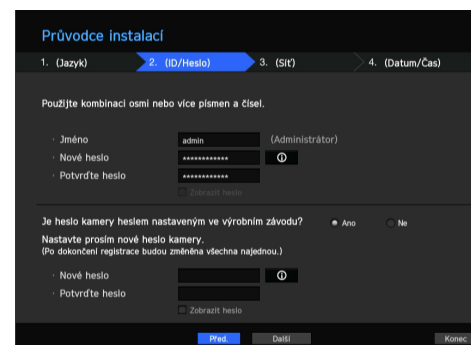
Průvodce instalací

1. (Jazyk)
2. (ID/Heslo)
3. (Síť)
4. (Datum/Čas)

Použijte kombinaci osmi nebo více písmen a čísel.

Jméno admin (Administrátor)
Nové heslo ************* ⓘ
Potvrďte heslo *************
Zobrazit heslo

Je heslo kamery heslem nastaveným ve výrobním závodu? Ano Ne
Nastavte prosím nové heslo kamery.
(Po dokončení registrace budou změněna všechna najednou.)

Nové heslo ⓘ
Potvrďte heslo
Zobrazit heslo

Před. Další Konec